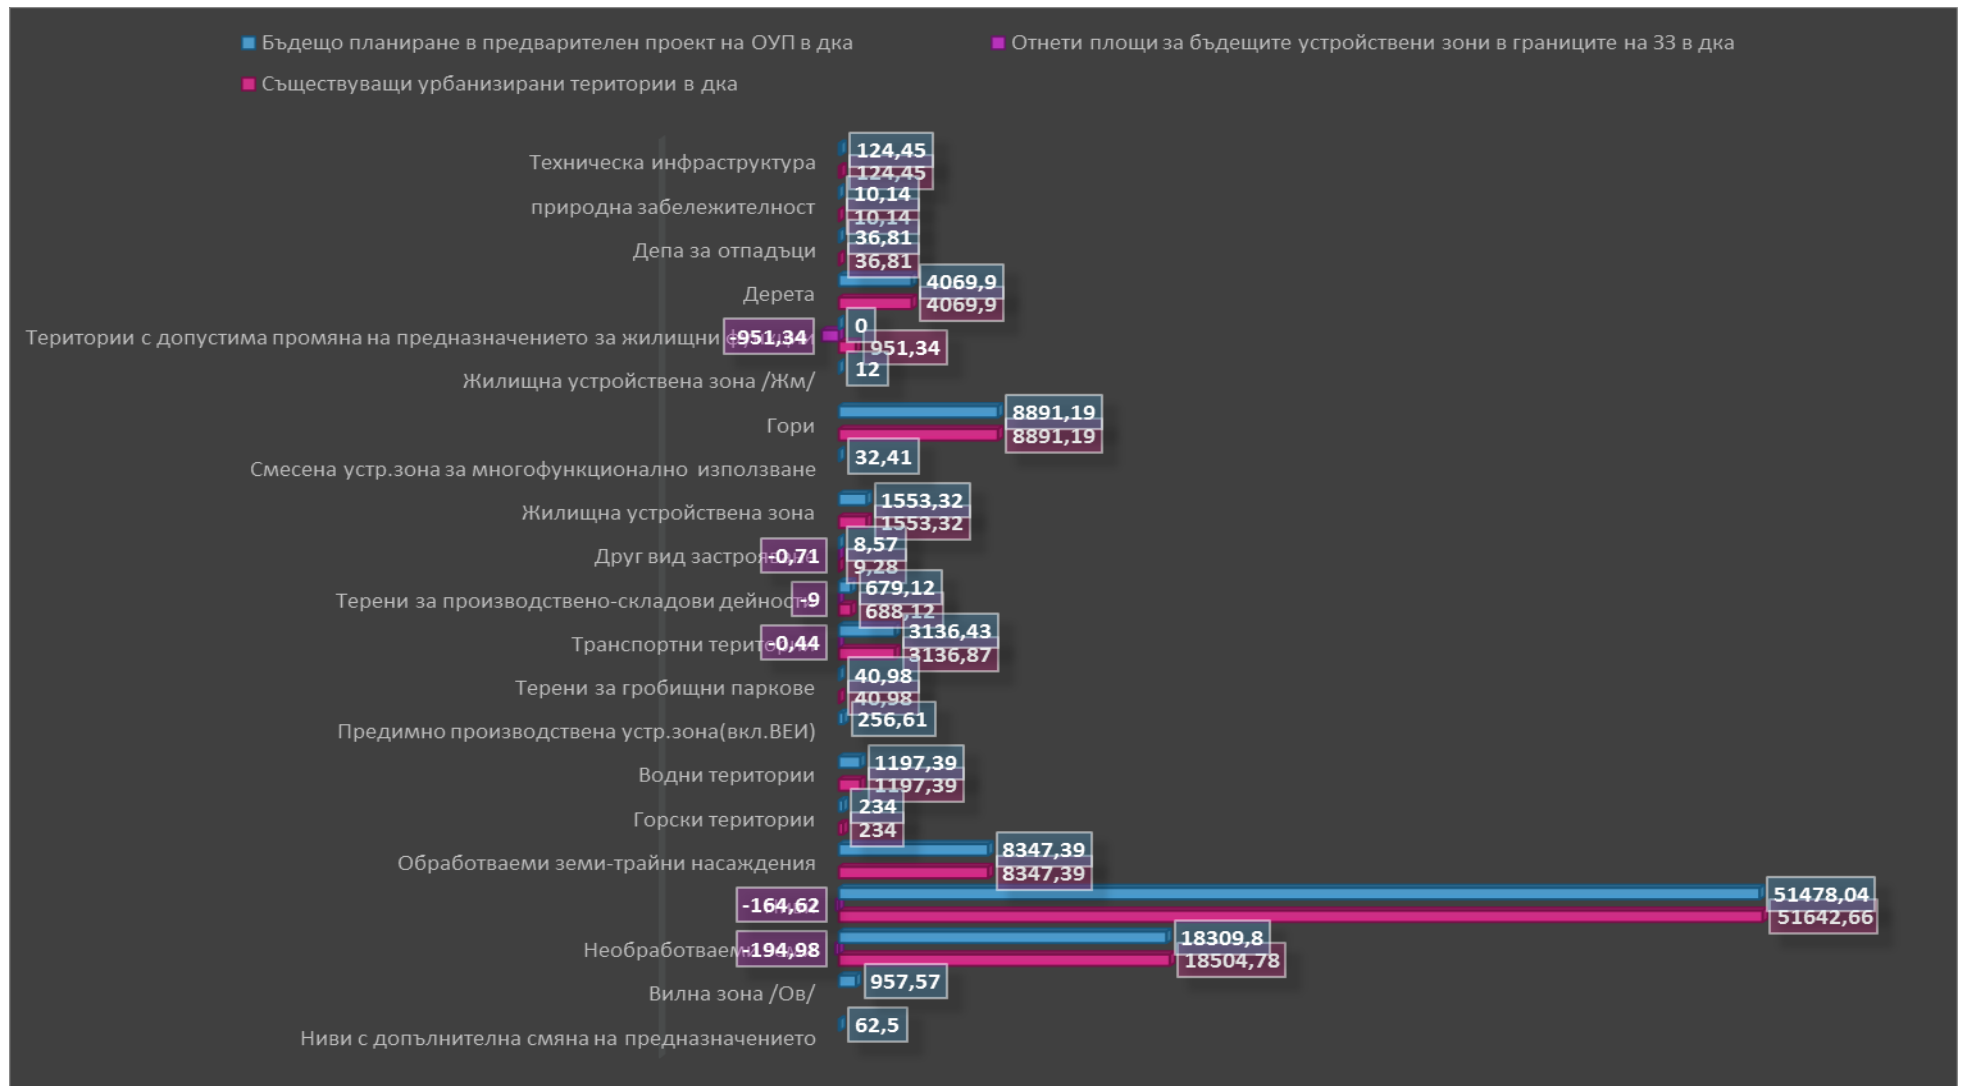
Бъдещо планиране в предварителен проект на ОУП в дка
Отнети площи за бъдещите устройствени зони в границите на 33 в дка
Съществуващи урбанизирани територии в дка

Техническа инфраструктура 124,45 124,45
природна забележителност 10,14 10,14
Депа за отпадъци 36,81 36,81
Дерета 4069,9 4069,9
Територии с допустима промяна на предназначението за жилищни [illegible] -951,34 0 951,34
Жилищна устройствена зона /Жм/ 12
Гори 8891,19 8891,19
Смесена устр.зона за многофункционално използване 32,41
Жилищна устройствена зона 1553,32 1553,32
Друг вид застро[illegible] -0,71 8,57 9,28
Терени за производствено-складови дейнос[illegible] -9 679,12 688,12
Транспортни терит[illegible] -0,44 3136,43 3136,87
Терени за гробищни паркове 40,98 40,98
Предимно производствена устр.зона(вкл.ВЕИ) 256,61
Водни територии 1197,39 1197,39
Горски територии 234 234
Обработваеми земи-трайни насаждения 8347,39 8347,39
-164,62 51478,04 51642,66
Необработваем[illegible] -194,98 18309,8 18504,78
Вилна зона /Ов/ 957,57
Ниви с допълнителна смяна на предназначението 62,5